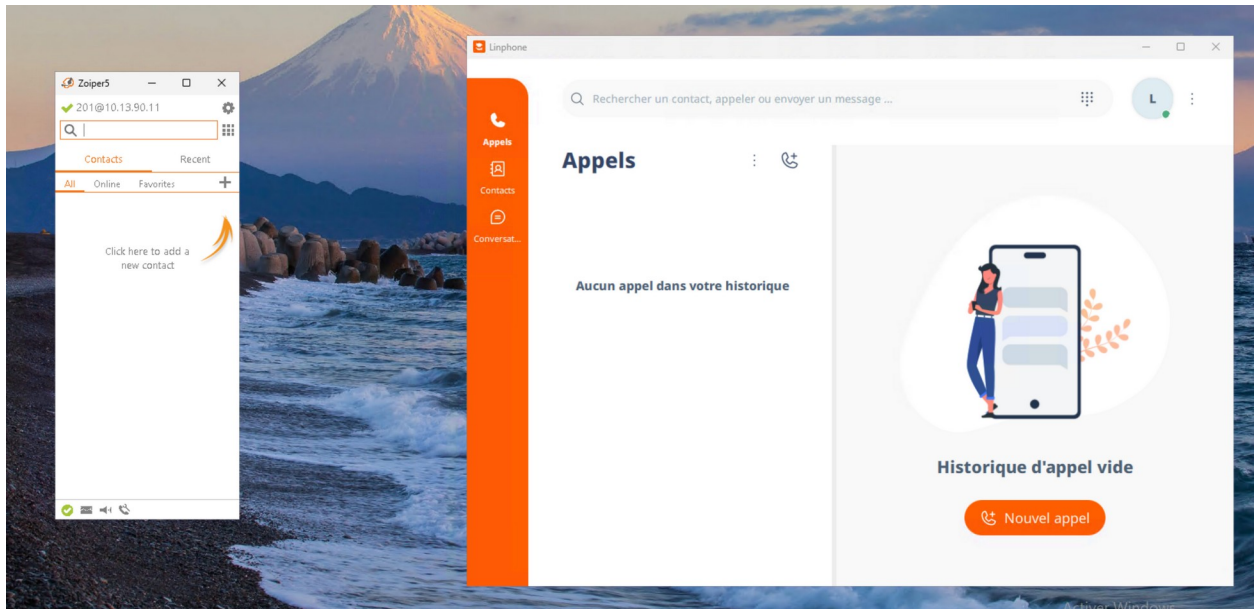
Zoiper5
201@10.13.90.11
Contacts
Recent
All
Online
Favorites
Click here to add a new contact

Linphone
Rechercher un contact, appeler ou envoyer un message ...
L
Appels
Contacts
Conversat...
Appels
Aucun appel dans votre historique
Historique d'appel vide
Nouvel appel
Activer Windows